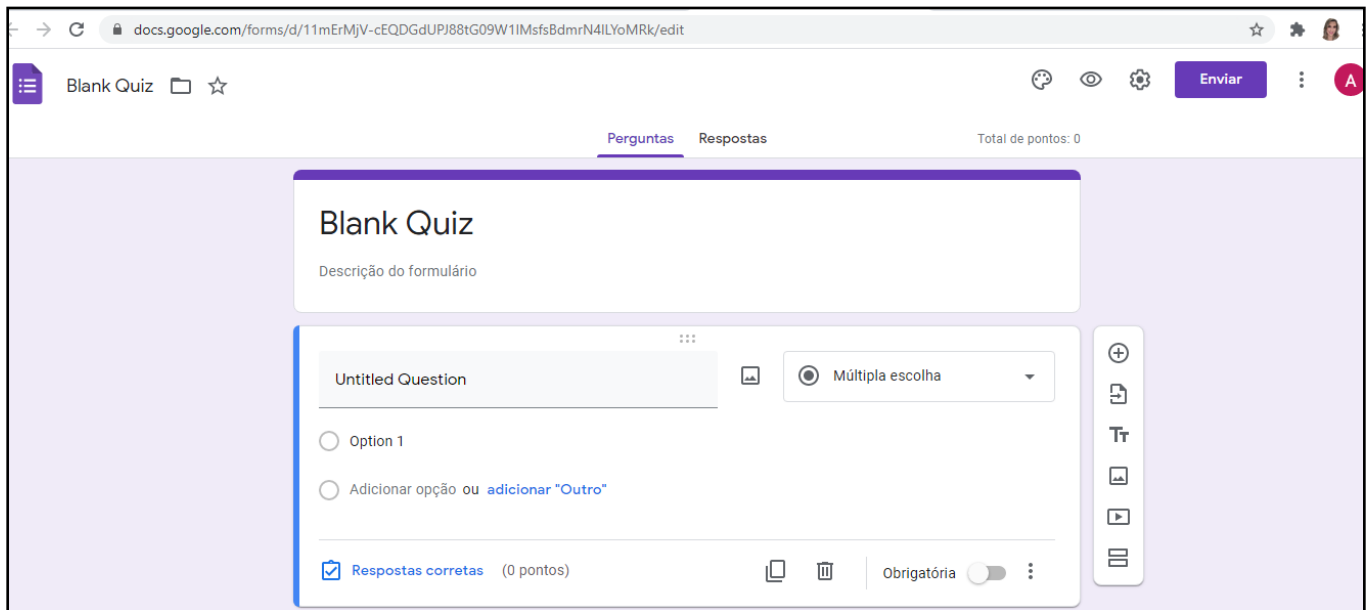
docs.google.com/forms/d/11mErMjV-cEQDGdUPJ88tG09W1IMsfsBdmrN4ILYoMRk/edit

Blank Quiz

Enviar

A

Perguntas

Respostas

Total de pontos: 0

Blank Quiz

Descrição do formulário

Untitled Question

Múltipla escolha

Option 1

Adicionar opção ou adicionar "Outro"

Respostas corretas (0 pontos)

Obrigatória